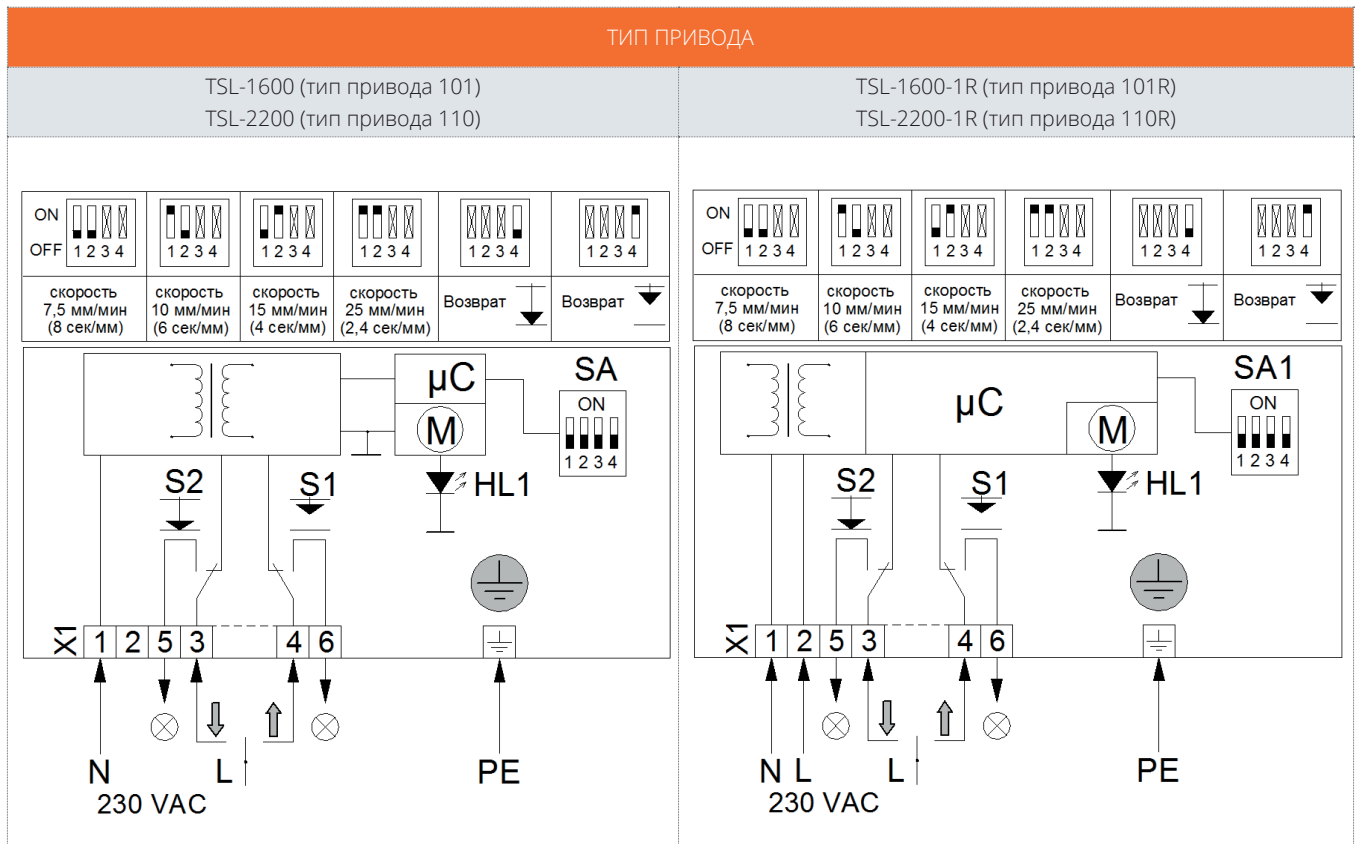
ТИП ПРИВОДА

TSL-1600 (тип привода 101)
TSL-2200 (тип привода 110)

| ON OFF 1 2 3 4 | 1 2 3 4 | 1 2 3 4 | 1 2 3 4 | 1 2 3 4 | 1 2 3 4 |
|---|---|---|---|---|---|
| скорость 7,5 мм/мин (8 сек/мм) | скорость 10 мм/мин (6 сек/мм) | скорость 15 мм/мин (4 сек/мм) | скорость 25 мм/мин (2,4 сек/мм) | Возврат | Возврат |

μC
SA
ON
1 2 3 4
M
HL1
S2
S1
X1
1 2 5 3 4 6
N
L
PE
230 VAC

TSL-1600-1R (тип привода 101R)
TSL-2200-1R (тип привода 110R)

| ON OFF 1 2 3 4 | 1 2 3 4 | 1 2 3 4 | 1 2 3 4 | 1 2 3 4 | 1 2 3 4 |
|---|---|---|---|---|---|
| скорость 7,5 мм/мин (8 сек/мм) | скорость 10 мм/мин (6 сек/мм) | скорость 15 мм/мин (4 сек/мм) | скорость 25 мм/мин (2,4 сек/мм) | Возврат | Возврат |

μC
SA1
ON
1 2 3 4
M
HL1
S2
S1
X1
1 2 5 3 4 6
N L
L
PE
230 VAC